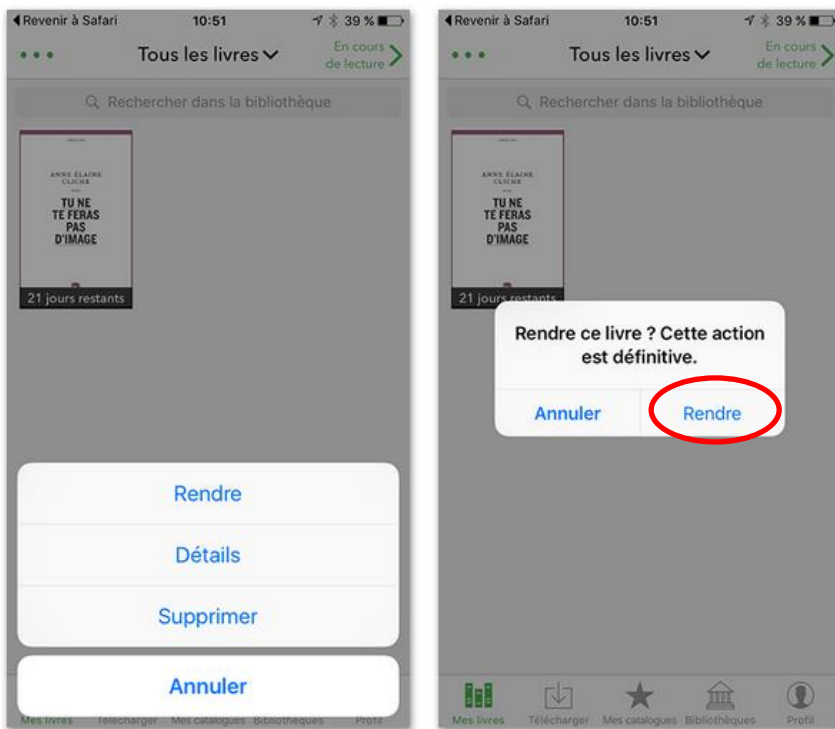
◀ Revenir à Safari 10:51 39 %

•••

Tous les livres

En cours de lecture

Rechercher dans la bibliothèque

ANNE ÉLAINE CLICHE

TU NE TE FERAS PAS D'IMAGE

21 jours restants

Rendre

Détails

Supprimer

Annuler

Mes livres Télécharger Mes catalogues Bibliothèques Profil

◀ Revenir à Safari 10:51 39 %

•••

Tous les livres

En cours de lecture

Rechercher dans la bibliothèque

ANNE ÉLAINE CLICHE

TU NE TE FERAS PAS D'IMAGE

21 jours restants

Rendre ce livre ? Cette action est définitive.

Annuler

Rendre

Mes livres Télécharger Mes catalogues Bibliothèques Profil